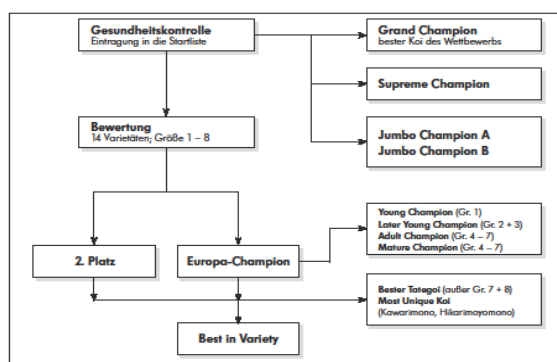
Gesundheitskontrolle
Eintragung in die Startliste

Grand Champion
bester Koi des Wettbewerbs

Supreme Champion

Bewertung
14 Varietäten; Größe 1 – 8

Jumbo Champion A
Jumbo Champion B

Young Champion (Gr. 1)
Later Young Champion (Gr. 2 + 3)
Adult Champion (Gr. 4 – 7)
Mature Champion (Gr. 4 – 7)

2. Platz

Europa-Champion

Bester Tategoi (außer Gr. 7 + 8)
Most Unique Koi
(Kawarimono, Hikarimoyomono)

Best in Variety